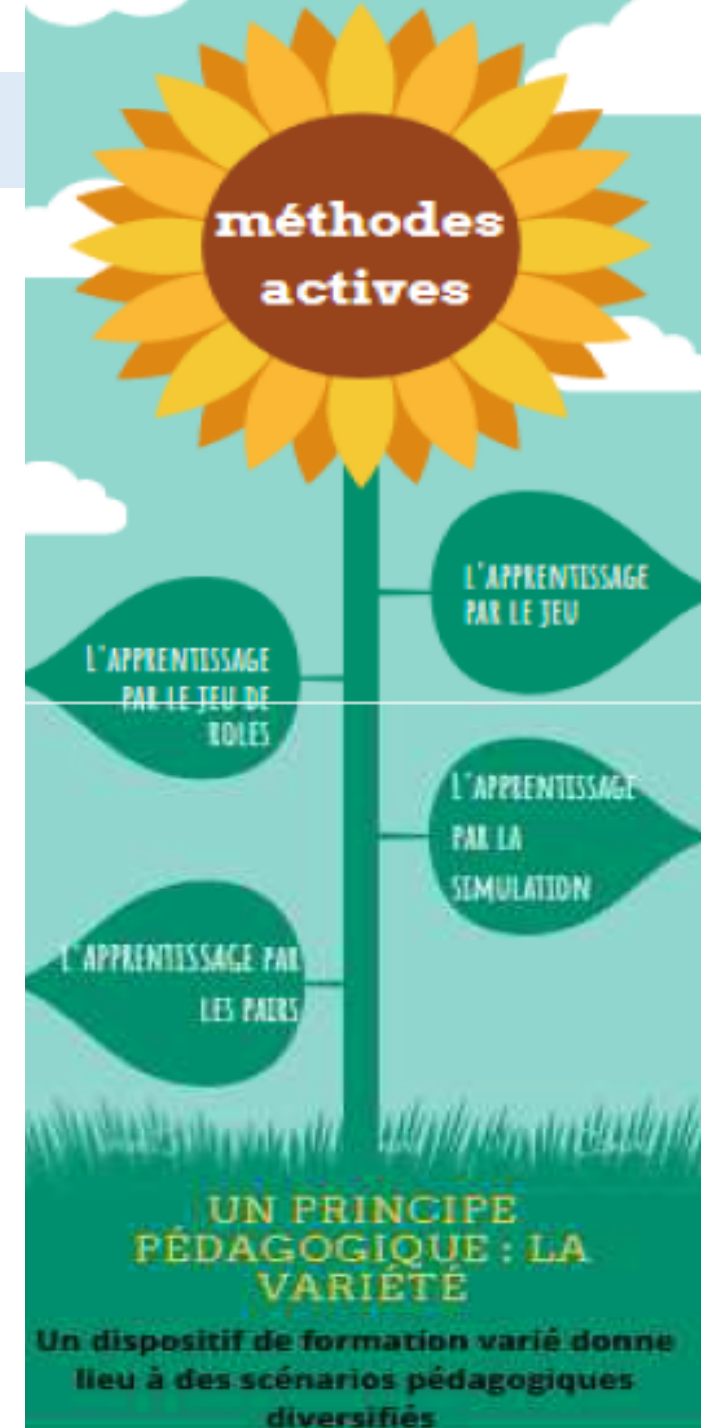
méthodes actives

L'APPRENTISSAGE PAR LE JEU

L'APPRENTISSAGE PAR LE JEU DE ROLES

L'APPRENTISSAGE PAR LA SIMULATION

L'APPRENTISSAGE PAR LES PAIRS

UN PRINCIPE PÉDAGOGIQUE : LA VARIÉTÉ

Un dispositif de formation varié donne lieu à des scénarios pédagogiques diversifiés